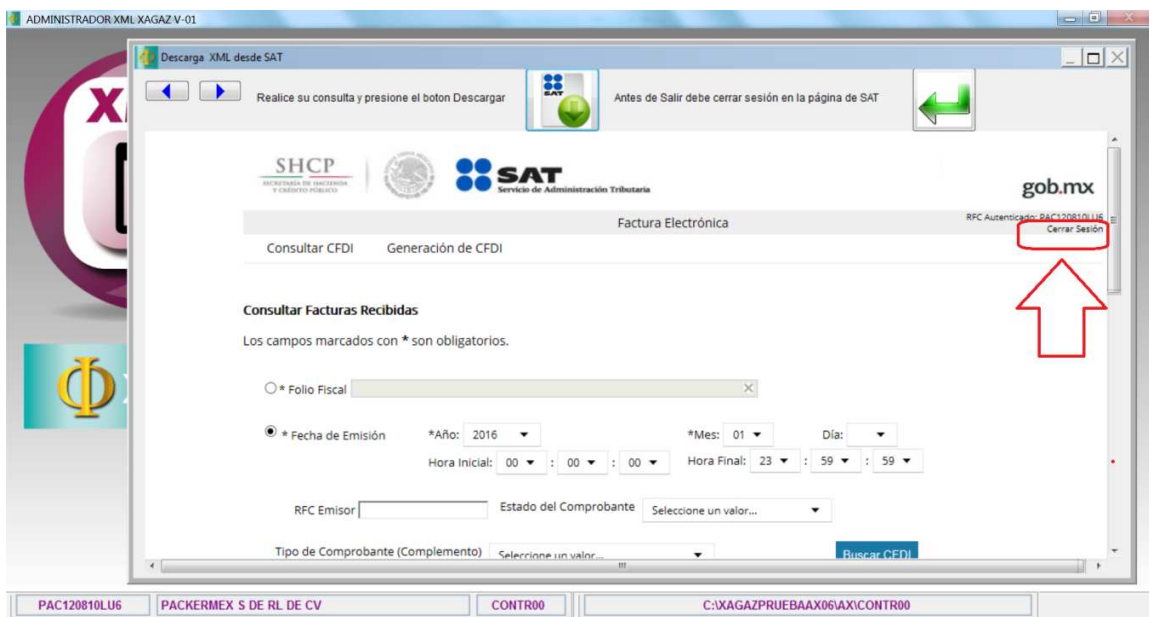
ADMINISTRADOR XML XAGAZ V-01

Descarga XML desde SAT

Realice su consulta y presione el boton Descargar

Antes de Salir debe cerrar sesión en la página de SAT

SHCP
SECRETARÍA DE HACIENDA Y CRÉDITO PÚBLICO

SAT
Servicio de Administración Tributaria

gob.mx

Factura Electrónica

RFC Autenticado: PAC120810LU6
Cerrar Sesión

Consultar CFDI Generación de CFDI

Consultar Facturas Recibidas

Los campos marcados con * son obligatorios.

* Folio Fiscal

* Fecha de Emisión *Año: 2016 *Mes: 01 Día:

Hora Inicial: 00 : 00 : 00 Hora Final: 23 : 59 : 59

RFC Emisor Estado del Comprobante Seleccione un valor...

Tipo de Comprobante (Complemento) Seleccione un valor... Buscar CFDI

PAC120810LU6 PACKERMEX S DE RL DE CV CONTR00 C:\XAGAZPRUEBAAX06\AX\CONTR00